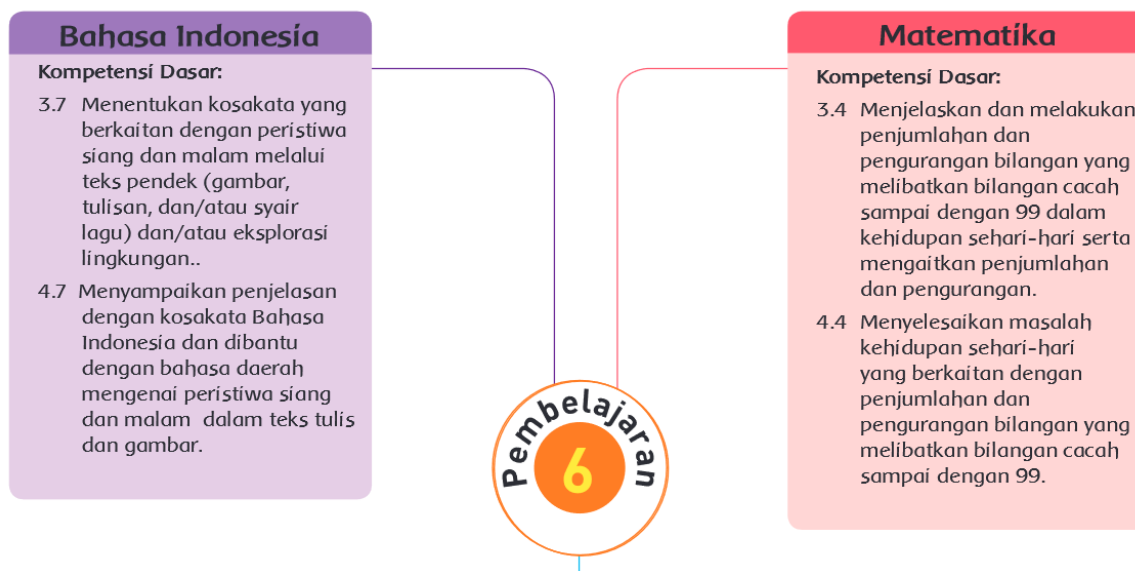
Bahasa Indonesia

Kompetensi Dasar:

3.7 Menentukan kosakata yang berkaitan dengan peristiwa siang dan malam melalui teks pendek (gambar, tulisan, dan/atau syair lagu) dan/atau eksplorasi lingkungan..

4.7 Menyampaikan penjelasan dengan kosakata Bahasa Indonesia dan dibantu dengan bahasa daerah mengenai peristiwa siang dan malam dalam teks tulis dan gambar.

Pembelajaran 6

Matematika

Kompetensi Dasar:

3.4 Menjelaskan dan melakukan penjumlahan dan pengurangan bilangan yang melibatkan bilangan cacah sampai dengan 99 dalam kehidupan sehari-hari serta mengaitkan penjumlahan dan pengurangan.

4.4 Menyelesaikan masalah kehidupan sehari-hari yang berkaitan dengan penjumlahan dan pengurangan bilangan yang melibatkan bilangan cacah sampai dengan 99.